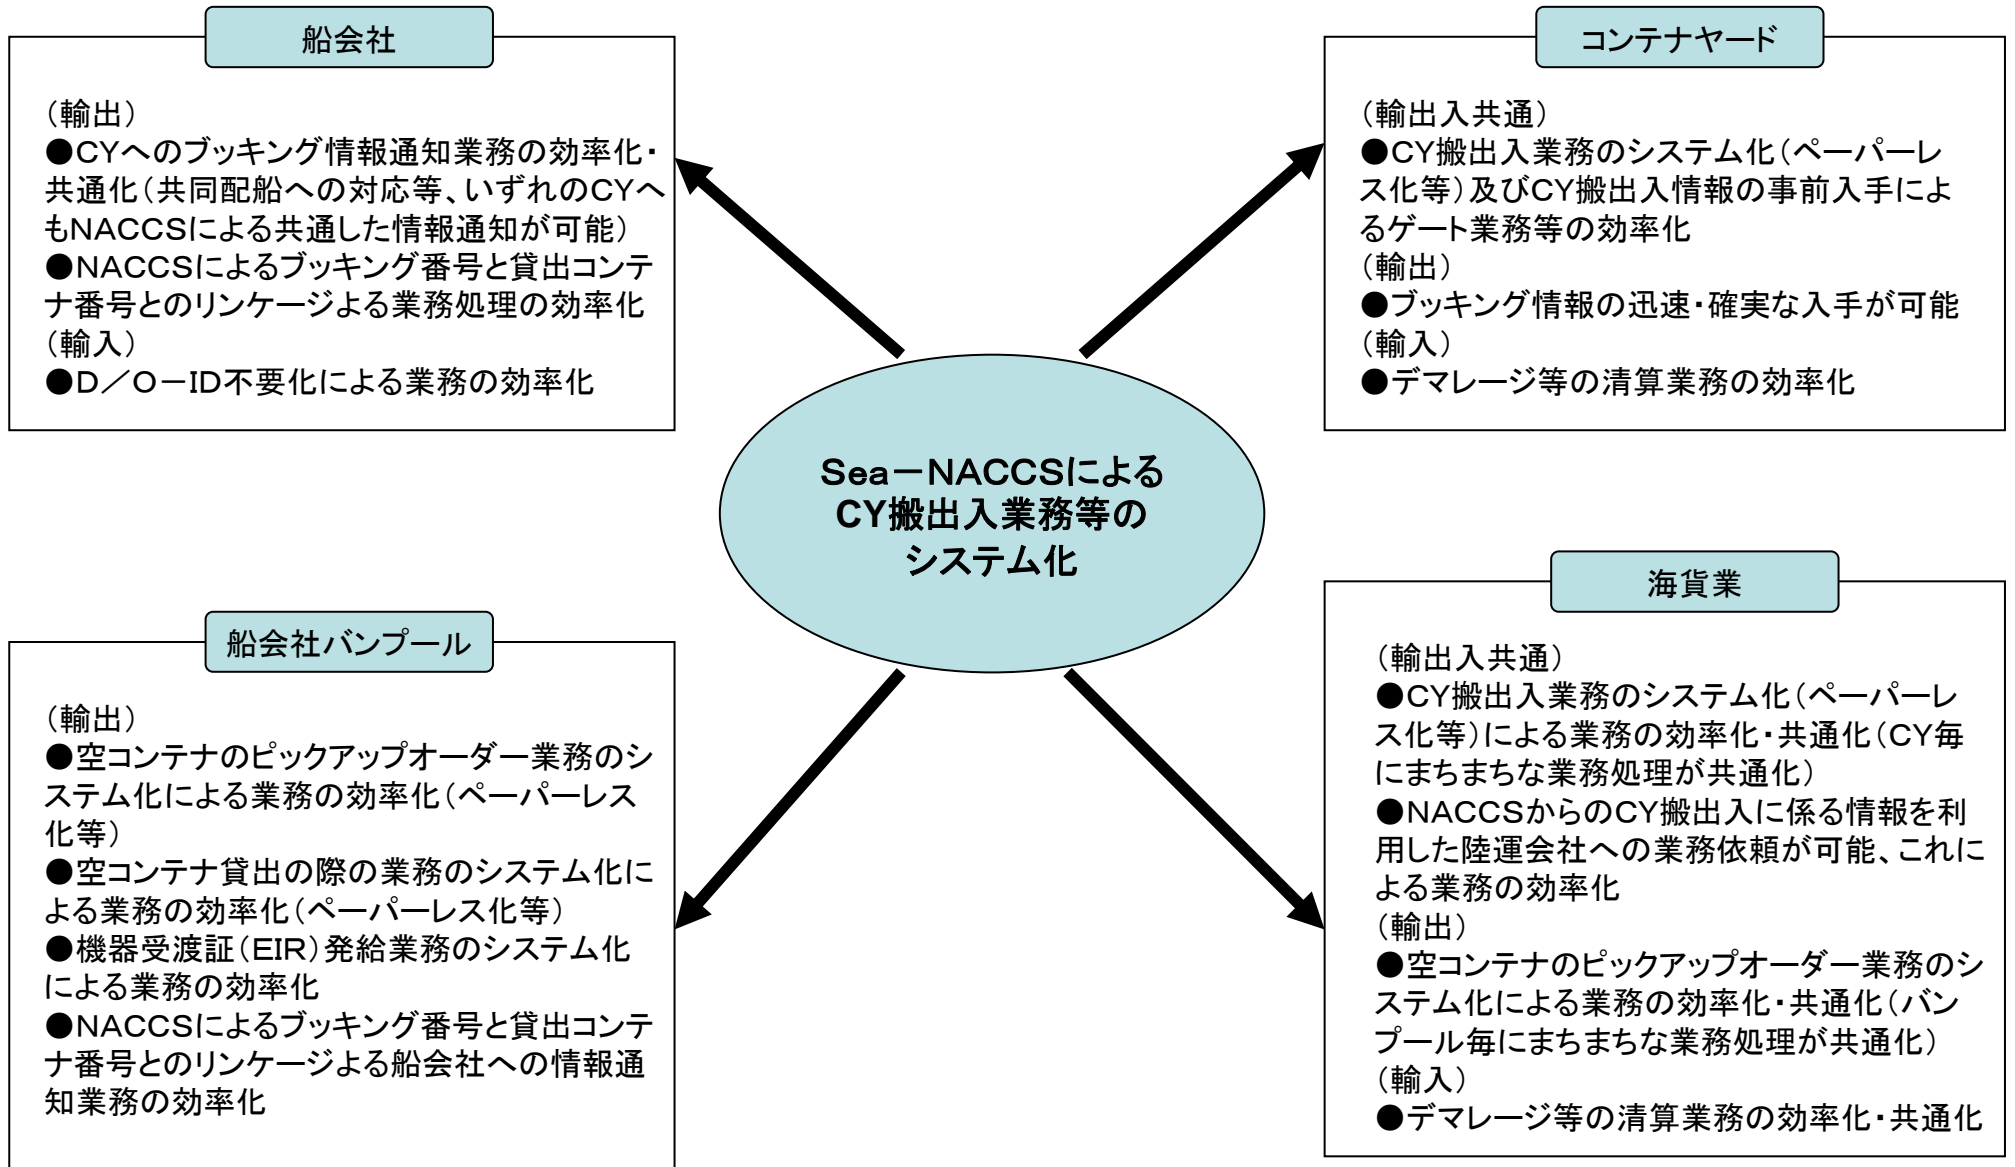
船会社

（輸出）
●CYへのブッキング情報通知業務の効率化・共通化（共同配船への対応等、いずれのCYへもNACCSによる共通した情報通知が可能）
●NACCSによるブッキング番号と貸出コンテナ番号とのリンケージよる業務処理の効率化
（輸入）
●D／O－ID不要化による業務の効率化

コンテナヤード

（輸出入共通）
●CY搬出入業務のシステム化（ペーパーレス化等）及びCY搬出入情報の事前入手によるゲート業務等の効率化
（輸出）
●ブッキング情報の迅速・確実な入手が可能
（輸入）
●デマレージ等の清算業務の効率化

Sea－NACCSによるCY搬出入業務等のシステム化

船会社バンプール

（輸出）
●空コンテナのピックアップオーダー業務のシステム化による業務の効率化（ペーパーレス化等）
●空コンテナ貸出の際の業務のシステム化による業務の効率化（ペーパーレス化等）
●機器受渡証（EIR）発給業務のシステム化による業務の効率化
●NACCSによるブッキング番号と貸出コンテナ番号とのリンケージよる船会社への情報通知業務の効率化

海貨業

（輸出入共通）
●CY搬出入業務のシステム化（ペーパーレス化等）による業務の効率化・共通化（CY毎にまちまちな業務処理が共通化）
●NACCSからのCY搬出入に係る情報を利用した陸運会社への業務依頼が可能、これによる業務の効率化
（輸出）
●空コンテナのピックアップオーダー業務のシステム化による業務の効率化・共通化（バンプール毎にまちまちな業務処理が共通化）
（輸入）
●デマレージ等の清算業務の効率化・共通化